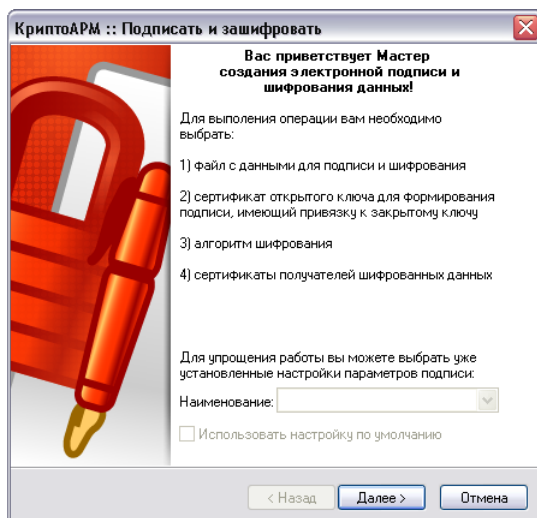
КриптоАРМ :: Подписать и зашифровать

Вас приветствует Мастер создания электронной подписи и шифрования данных!

Для выполнения операции вам необходимо выбрать:

1) файл с данными для подписи и шифрования

2) сертификат открытого ключа для формирования подписи, имеющий привязку к закрытому ключу

3) алгоритм шифрования

4) сертификаты получателей шифрованных данных

Для упрощения работы вы можете выбрать уже установленные настройки параметров подписи:

Наименование:

Использовать настройку по умолчанию

< Назад
Далее >
Отмена